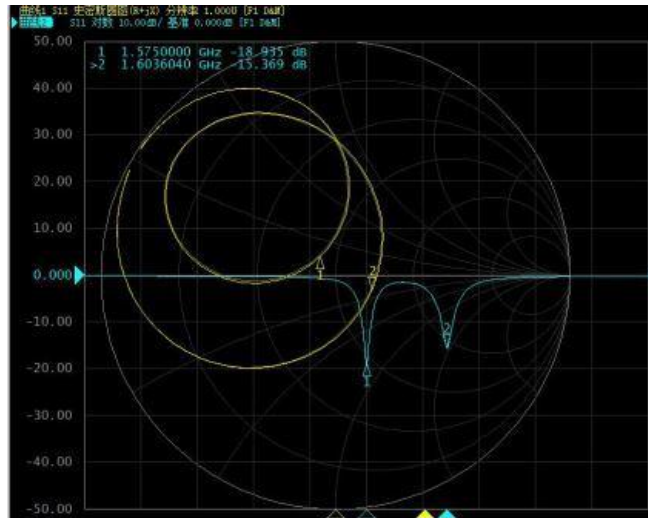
曲线1 S11 史密斯圆图(R+jX) 分辨率 1.0000 [F1 D&M]
曲线2 S11 对数 10.00dB/ 基准 0.000dB [F1 D&M]

1 1.5750000 GHz -18.935 dB
>2 1.6036040 GHz -15.369 dB

50.00
40.00
30.00
20.00
10.00
0.000
-10.00
-20.00
-30.00
-40.00
-50.00

1
2
1
2